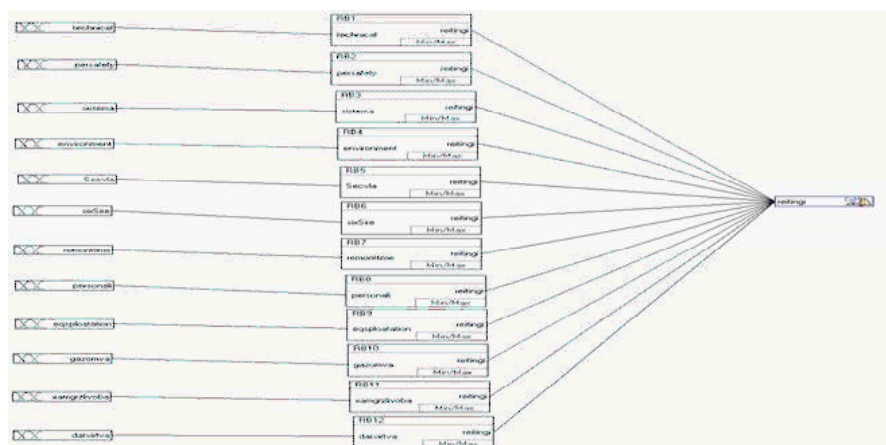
techacal
parsafety
sistema
envionment
Secvla
sisSee
remonttme
personali
eqsploatation
gazomva
xamgrdivoba
daxvitva

RB1
techacal
reitingi
Min/Max

RB2
parsafety
reitingi
Min/Max

RB3
sistema
reitingi
Min/Max

RB4
envionment
reitingi
Min/Max

RB5
Secvla
reitingi
Min/Max

RB6
sisSee
reitingi
Min/Max

RB7
remonttme
reitingi
Min/Max

RB8
personali
reitingi
Min/Max

RB9
eqsploatation
reitingi
Min/Max

RB10
gazomva
reitingi
Min/Max

RB11
xamgrdivoba
reitingi
Min/Max

RB12
daxvitva
reitingi
Min/Max

reitingi